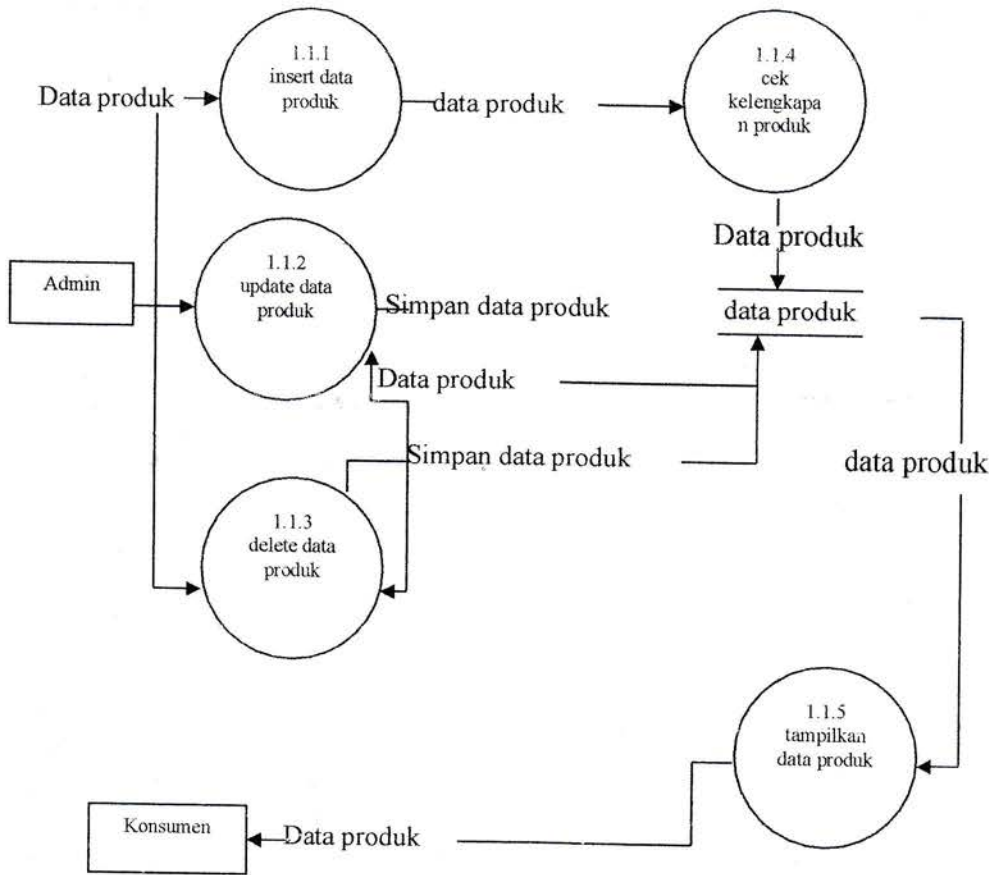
Data produk

1.1.1
insert data produk

data produk

1.1.4
cek kelengkapa n produk

Data produk

Admin

1.1.2
update data produk

Simpan data produk

data produk

Data produk

Simpan data produk

data produk

1.1.3
delete data produk

1.1.5
tampilkan data produk

Konsumen

Data produk